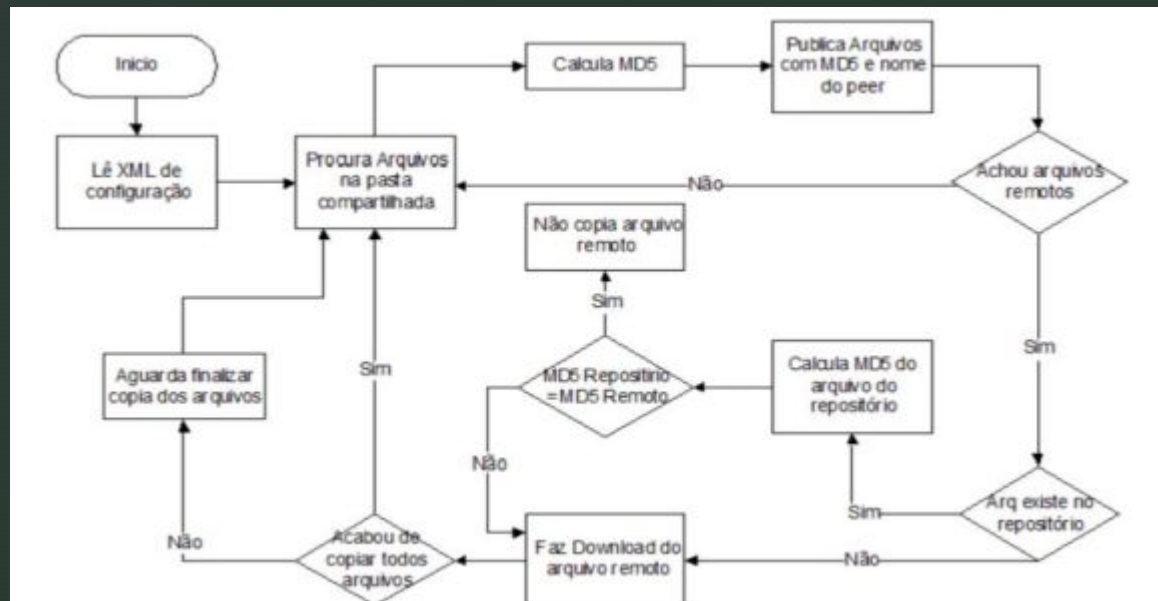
Inicio

Lê XML de configuração

Procura Arquivos na pasta compartilhada

Calcula MD5

Publica Arquivos com MD5 e nome do peer

Achou arquivos remotos

Não

Sim

Arq existe no repositório

Sim

Não

Calcula MD5 do arquivo do repositório

MD5 Repositirio =MD5 Remoto

Sim

Não copia arquivo remoto

Não

Faz Download do arquivo remoto

Acabou de copiar todos arquivos

Sim

Não

Aguarda finalizar copia dos arquivos